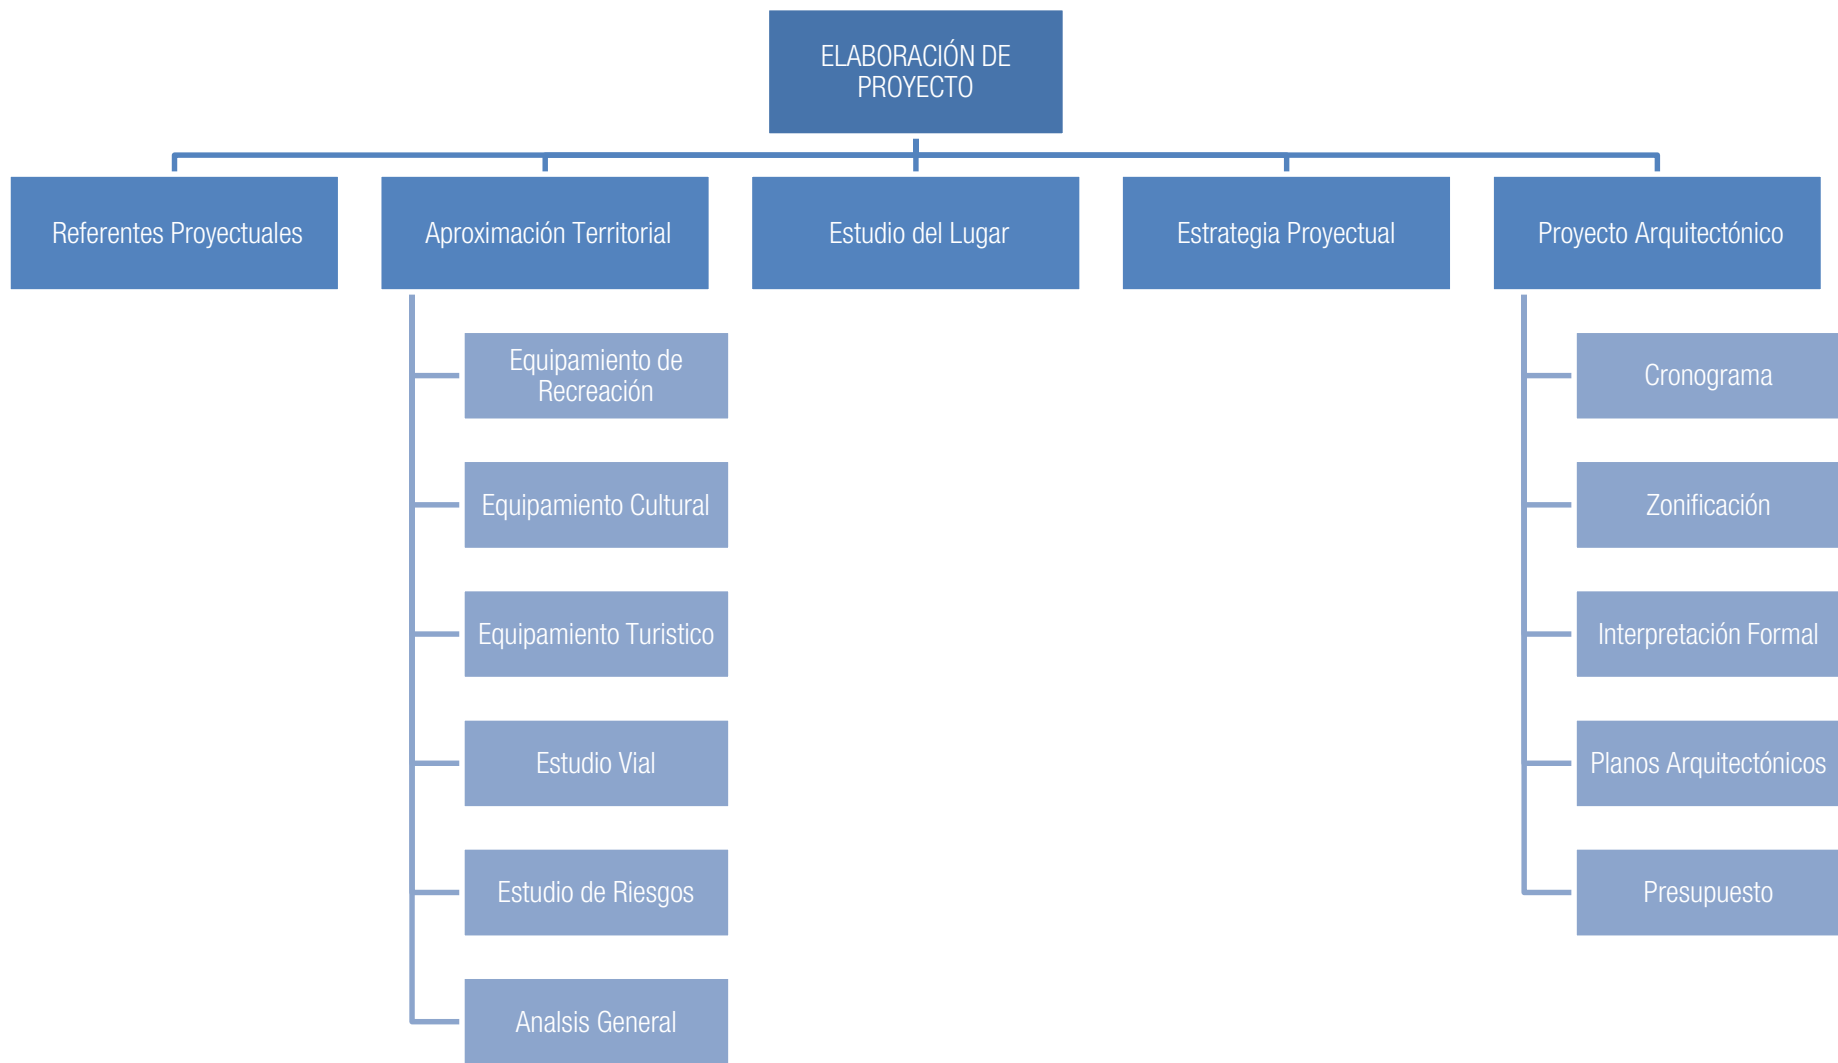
ELABORACIÓN DE PROYECTO

Referentes Proyectuales

Aproximación Territorial

Equipamiento de Recreación

Equipamiento Cultural

Equipamiento Turistico

Estudio Vial

Estudio de Riesgos

Analsis General

Estudio del Lugar

Estrategia Proyectual

Proyecto Arquitectónico

Cronograma

Zonificación

Interpretación Formal

Planos Arquitectónicos

Presupuesto